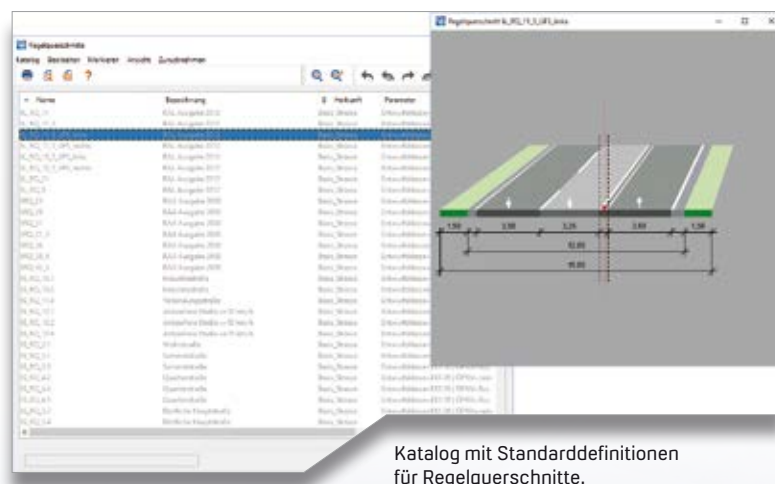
Regelquerschnitte

Katalog Bearbeiten Werkzeuge Ansicht Zusatzmaßnahmen

| Name | Bezeichnung | Herkunft | Parameter |
|---|---|---|---|
| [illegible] | RAA Ausgabe 2012 | Basis_Strasse | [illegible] |
| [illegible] | RAA Ausgabe 2012 | Basis_Strasse | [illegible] |
| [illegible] | RAA Ausgabe 2012 | Basis_Strasse | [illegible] |
| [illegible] | RAA Ausgabe 2012 | Basis_Strasse | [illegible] |
| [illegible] | RAA Ausgabe 2012 | Basis_Strasse | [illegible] |
| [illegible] | RAA Ausgabe 2012 | Basis_Strasse | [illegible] |
| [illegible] | RAA Ausgabe 2012 | Basis_Strasse | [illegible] |
| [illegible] | RAA Ausgabe 2012 | Basis_Strasse | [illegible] |
| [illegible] | RAA Ausgabe 2008 | Basis_Strasse | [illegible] |
| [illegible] | RAA Ausgabe 2008 | Basis_Strasse | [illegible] |
| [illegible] | RAA Ausgabe 2008 | Basis_Strasse | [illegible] |
| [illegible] | RAA Ausgabe 2008 | Basis_Strasse | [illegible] |
| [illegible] | RAA Ausgabe 2008 | Basis_Strasse | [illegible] |
| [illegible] | RAA Ausgabe 2008 | Basis_Strasse | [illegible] |
| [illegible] | RAA Ausgabe 2008 | Basis_Strasse | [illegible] |
| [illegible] | Industriestraße | Basis_Strasse | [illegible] |
| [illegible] | Industriestraße | Basis_Strasse | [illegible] |
| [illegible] | Verbindungsstraße | Basis_Strasse | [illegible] |
| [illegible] | Anbaufreie Straße | Basis_Strasse | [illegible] |
| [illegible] | Anbaufreie Straße | Basis_Strasse | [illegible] |
| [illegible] | Anbaufreie Straße | Basis_Strasse | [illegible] |
| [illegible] | Wohnstraße | Basis_Strasse | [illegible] |
| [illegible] | Sammelstraße | Basis_Strasse | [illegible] |
| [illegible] | Sammelstraße | Basis_Strasse | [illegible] |
| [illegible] | Quartierstraße | Basis_Strasse | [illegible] |
| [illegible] | Quartierstraße | Basis_Strasse | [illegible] |
| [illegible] | Quartierstraße | Basis_Strasse | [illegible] |
| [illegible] | Örtliche Hauptstraße | Basis_Strasse | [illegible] |
| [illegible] | Örtliche Hauptstraße | Basis_Strasse | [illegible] |

Regelquerschnitt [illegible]

1.50 3.50 3.25 3.50 1.50
12.00
15.00

Katalog mit Standarddefinitionen für Regelquerschnitte.